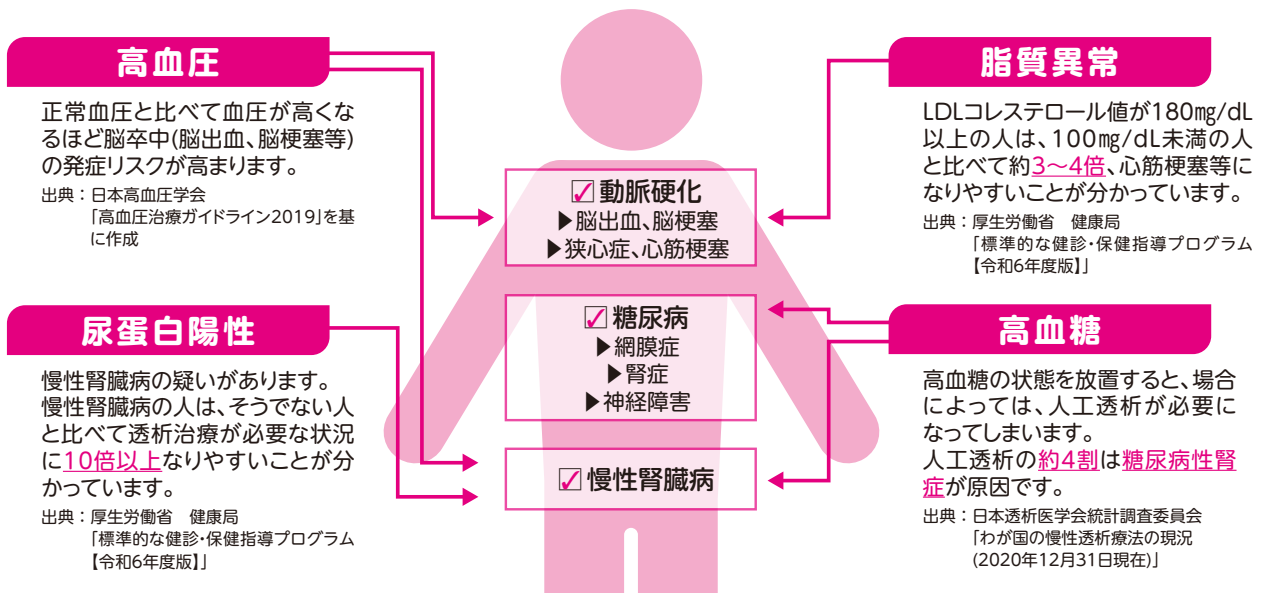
高血圧

正常血圧と比べて血圧が高くなるほど脳卒中(脳出血、脳梗塞等)の発症リスクが高まります。

出典：日本高血圧学会「高血圧治療ガイドライン2019」を基に作成

尿蛋白陽性

慢性腎臓病の疑いがあります。慢性腎臓病の人は、そうでない人と比べて透析治療が必要な状況に10倍以上なりやすいことが分かっています。

出典：厚生労働省　健康局「標準的な健診・保健指導プログラム【令和6年度版】」

☑動脈硬化
▶脳出血、脳梗塞
▶狭心症、心筋梗塞

☑糖尿病
▶網膜症
▶腎症
▶神経障害

☑慢性腎臓病

脂質異常

LDLコレステロール値が180㎎/dL以上の人は、100㎎/dL未満の人と比べて約3〜4倍、心筋梗塞等になりやすいことが分かっています。

出典：厚生労働省　健康局「標準的な健診・保健指導プログラム【令和6年度版】」

高血糖

高血糖の状態を放置すると、場合によっては、人工透析が必要になってしまいます。
人工透析の約4割は糖尿病性腎症が原因です。

出典：日本透析医学会統計調査委員会「わが国の慢性透析療法の現況(2020年12月31日現在)」